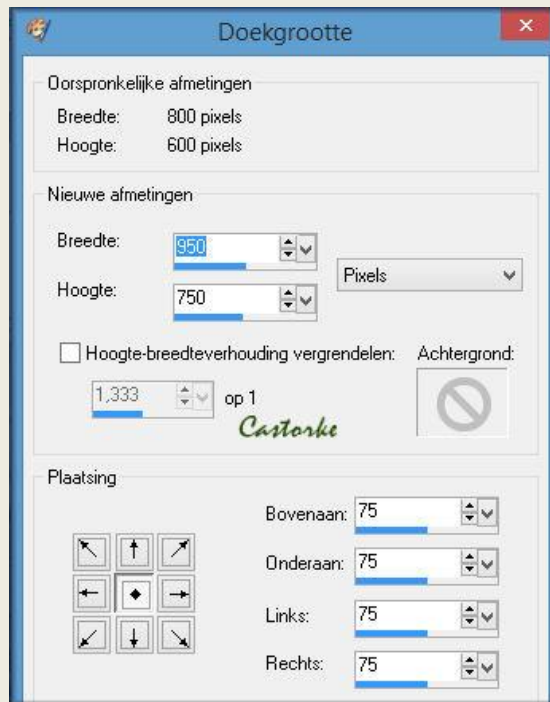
Doekgrootte

Oorspronkelijke afmetingen
Breedte: 800 pixels
Hoogte: 600 pixels

Nieuwe afmetingen
Breedte: 950
Hoogte: 750
Pixels

Hoogte-breedteverhouding vergrendelen:
Achtergrond:
1,333 op 1
Castorke

Plaatsing
Bovenaan: 75
Onderaan: 75
Links: 75
Rechts: 75